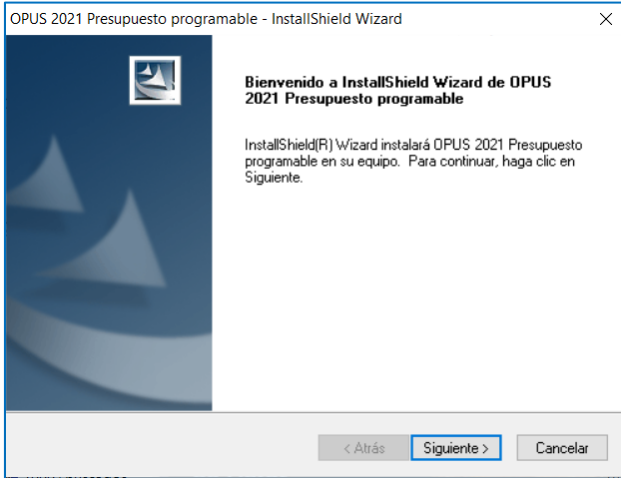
OPUS 2021 Presupuesto programable - InstallShield Wizard

Bienvenido a InstallShield Wizard de OPUS 2021 Presupuesto programable

InstallShield(R) Wizard instalará OPUS 2021 Presupuesto programable en su equipo. Para continuar, haga clic en Siguiente.

< Atrás | Siguiente > | Cancelar